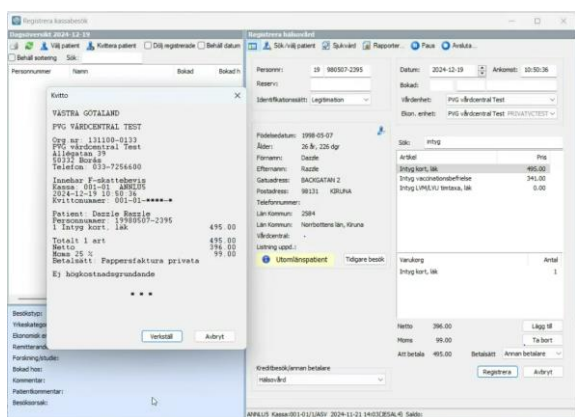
Registrera kassabesök

Dagsöversikt 2024-12-19

Välj patient | Kvittera patient | Dölj registrerade | Behåll datum
Behåll sortering | Sök:

Personnummer | Namn | Bokad | Bokad h

Kvitto

VÄSTRA GÖTALAND

PVG VÅRDCENTRAL TEST

Org nr: 131100-0133
PVG vårdcentral Test
Allégatan 39
50332 Borås
Telefon 033-7256680

Innehar F-skattebevis
Kassa 001-01 ANNLUS
2024-12-19 10:50:36
Kvittonummer: 001-01-****-*

Patient: Dazzle Razzle
Personnummer: 19980507-2395
1 Intyg kort, läk 495.00

Totalt 1 art 495.00
Netto 396.00
Moms 25 % 99.00
Betalsätt Pappersfaktura privata

Ej högkostnadsgrundande

* * *

Verkställ | Avbryt

Besökstyp:
Yrkeskategori:
Ekonomisk e...
Remitterande...
Forskning/studie:
Bokad hos:
Kommentar:
Patientkommentar:
Besöksorsak:

Registrera hälsovård

Sök/välj patient | Sjukvård | Rapporter... | Paus | Avsluta...

Personnr: 19 980507-2395
Reserv:
Identifikationssätt: Legitimation

Födelsedatum: 1998-05-07
Ålder: 26 år, 226 dgr
Förnamn: Dazzle
Efternamn: Razzle
Gatuadress: BACKGATAN 2
Postadress: 98131 KIRUNA
Telefonnummer:
Län Kommun: 2584
Län Kommun: Norrbottens län, Kiruna
Vårdcentral: -
Listning uppd.:

Utomlänspatient | Tidigare besök

Datum: 2024-12-19 | Ankomst: 10:50:36
Bokad:
Vårdenhet: PVG vårdcentral Test
Ekon. enhet: PVG vårdcentral Test PRIVATICTEST

Sök: intyg

| Artikel | Pris |
|---|---|
| Intyg kort, läk | 495.00 |
| Intyg vaccinationsbefrielse | 545.00 |
| Intyg LVM/LVU timtaxa, läk | 0.00 |

| Varukorg | Antal |
|---|---|
| Intyg kort, läk | 1 |

Netto 396.00 | Lägg till
Moms 99.00 | Ta bort
Att betala 495.00 | Betalsätt | Annan betalare

Registrera | Avbryt

Kreditbesök/annan betalare
Hälsovård

ANNLUS Kassa:001-01/1ASV 2024-11-21 14:03DESAL4) Saldo: